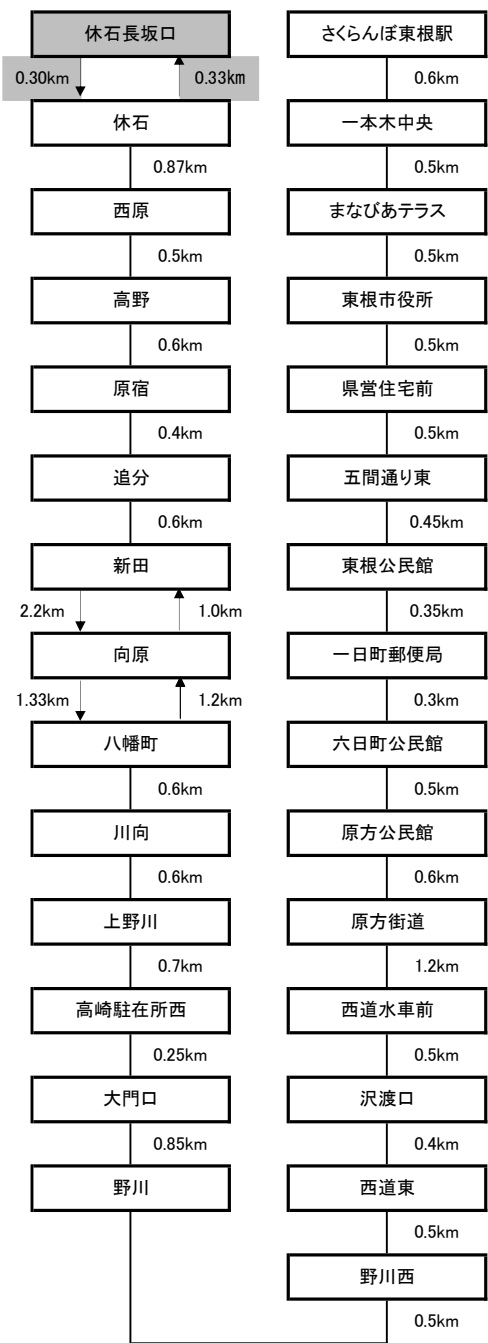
休石長坂口
0.30km
0.33km
休石
0.87km
西原
0.5km
高野
0.6km
原宿
0.4km
追分
0.6km
新田
2.2km
1.0km
向原
1.33km
1.2km
八幡町
0.6km
川向
0.6km
上野川
0.7km
高崎駐在所西
0.25km
大門口
0.85km
野川

さくらんぼ東根駅
0.6km
一本木中央
0.5km
まなびあテラス
0.5km
東根市役所
0.5km
県営住宅前
0.5km
五間通り東
0.45km
東根公民館
0.35km
一日町郵便局
0.3km
六日町公民館
0.5km
原方公民館
0.6km
原方街道
1.2km
西道水車前
0.5km
沢渡口
0.4km
西道東
0.5km
野川西
0.5km